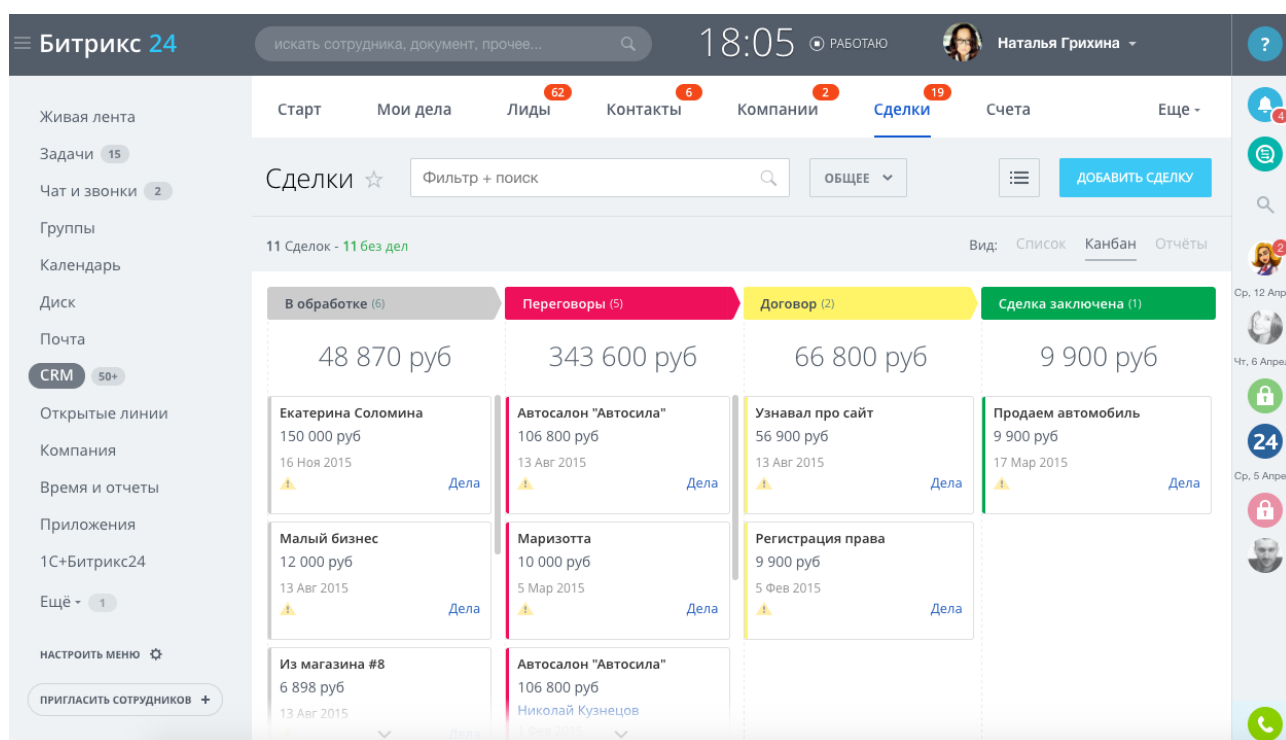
Битрикс 24

искать сотрудника, документ, прочее...

18:05 РАБОТАЮ

Наталья Грихина

?

Живая лента
Задачи 15
Чат и звонки 2
Группы
Календарь
Диск
Почта
CRM 50+
Открытые линии
Компания
Время и отчеты
Приложения
1С+Битрикс24
Ещё 1

НАСТРОИТЬ МЕНЮ

ПРИГЛАСИТЬ СОТРУДНИКОВ +

Старт
Мои дела
62 Лиды
6 Контакты
2 Компании
19 Сделки
Счета
Еще

Сделки ☆

Фильтр + поиск

ОБЩЕЕ

ДОБАВИТЬ СДЕЛКУ

11 Сделок - 11 без дел

Вид: Список Канбан Отчёты

В обработке (6)
48 870 руб

Екатерина Соломина
150 000 руб
16 Ноя 2015
Дела

Малый бизнес
12 000 руб
13 Авг 2015
Дела

Из магазина #8
6 898 руб
13 Авг 2015
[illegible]

Переговоры (5)
343 600 руб

Автосалон "Автосила"
106 800 руб
13 Авг 2015
Дела

Маризотта
10 000 руб
5 Мар 2015
Дела

Автосалон "Автосила"
106 800 руб
Николай Кузнецов
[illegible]

Договор (2)
66 800 руб

Узнавал про сайт
56 900 руб
13 Авг 2015
Дела

Регистрация права
9 900 руб
5 Фев 2015
Дела

Сделка заключена (1)
9 900 руб

Продаем автомобиль
9 900 руб
17 Мар 2015
Дела

4
2
Ср, 12 Апр
Чт, 6 Апрел
24
Ср, 5 Апре